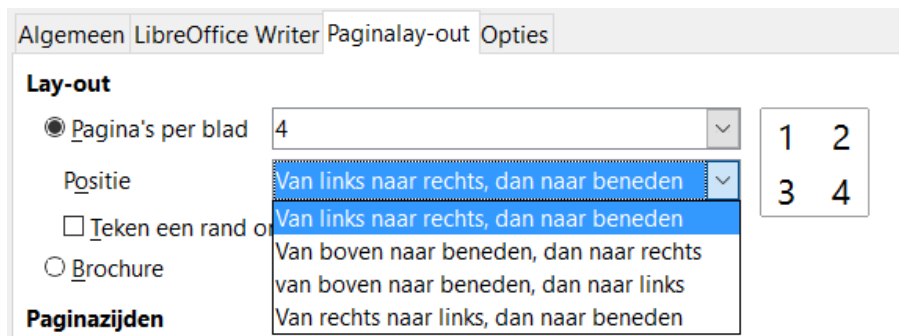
Algemeen LibreOffice Writer Paginalay-out Opties

Lay-out

Pagina's per blad 4

Positie Van links naar rechts, dan naar beneden

Teken een rand o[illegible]

Brochure

Paginazijden

Van links naar rechts, dan naar beneden
Van boven naar beneden, dan naar rechts
van boven naar beneden, dan naar links
Van rechts naar links, dan naar beneden

1 2
3 4